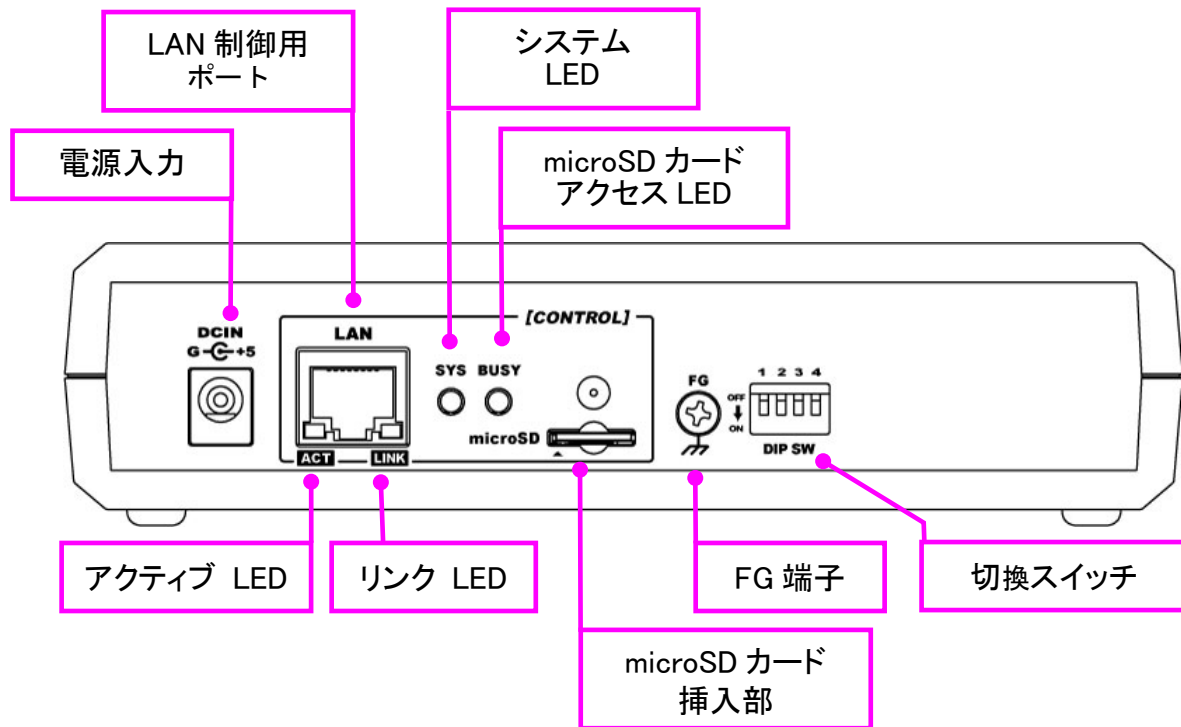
LAN 制御用
ポート

システム
LED

電源入力

microSD カード
アクセス LED

[CONTROL]

DCIN
G +5

LAN

SYS BUSY

microSD

FG

1 2 3 4
OFF
ON

DIP SW

ACT LINK

アクティブ LED

リンク LED

FG 端子

切換スイッチ

microSD カード
挿入部